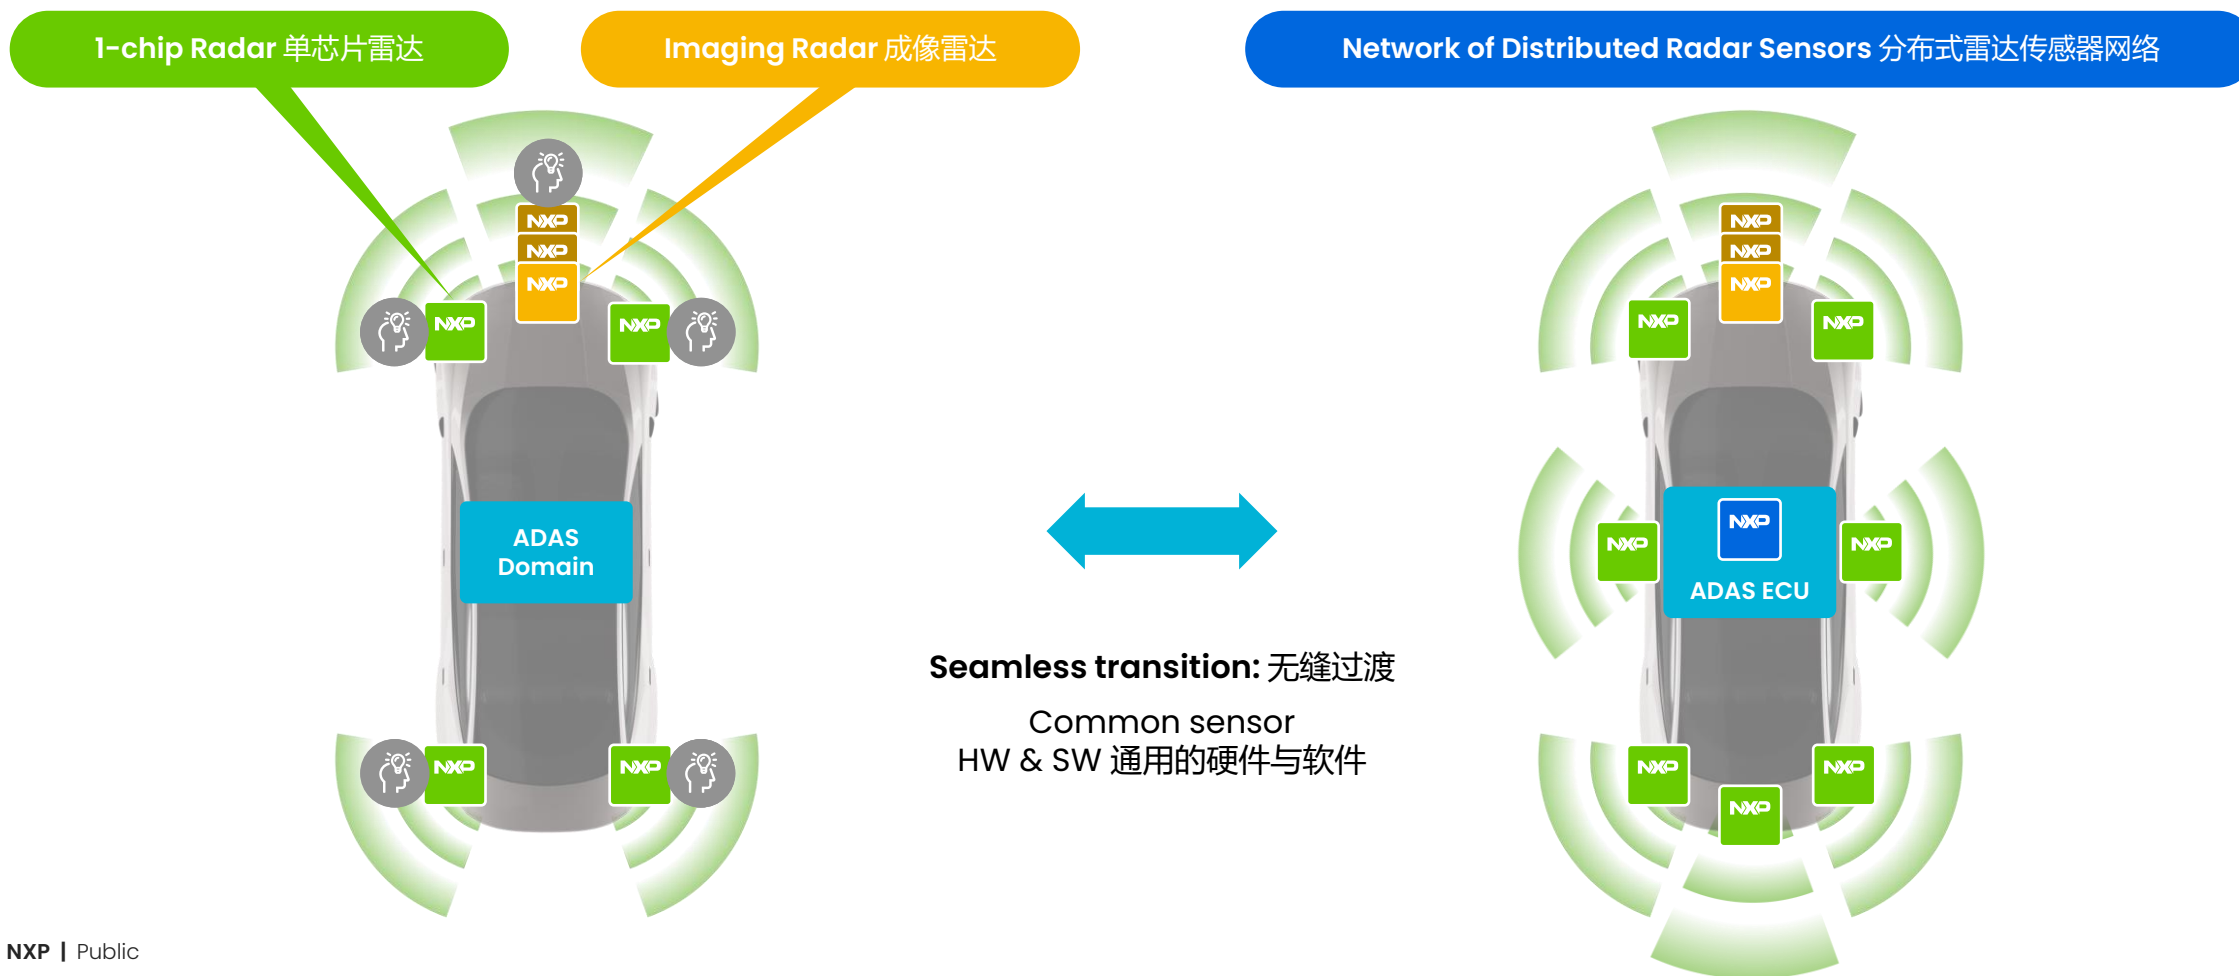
1-chip Radar 单芯片雷达

Imaging Radar 成像雷达

Network of Distributed Radar Sensors 分布式雷达传感器网络

NXP
NXP
NXP
NXP
NXP
NXP
NXP

ADAS Domain

Seamless transition: 无缝过渡

Common sensor HW & SW 通用的硬件与软件

NXP
NXP
NXP
NXP
NXP
NXP
NXP
ADAS ECU
NXP
NXP
NXP

NXP | Public